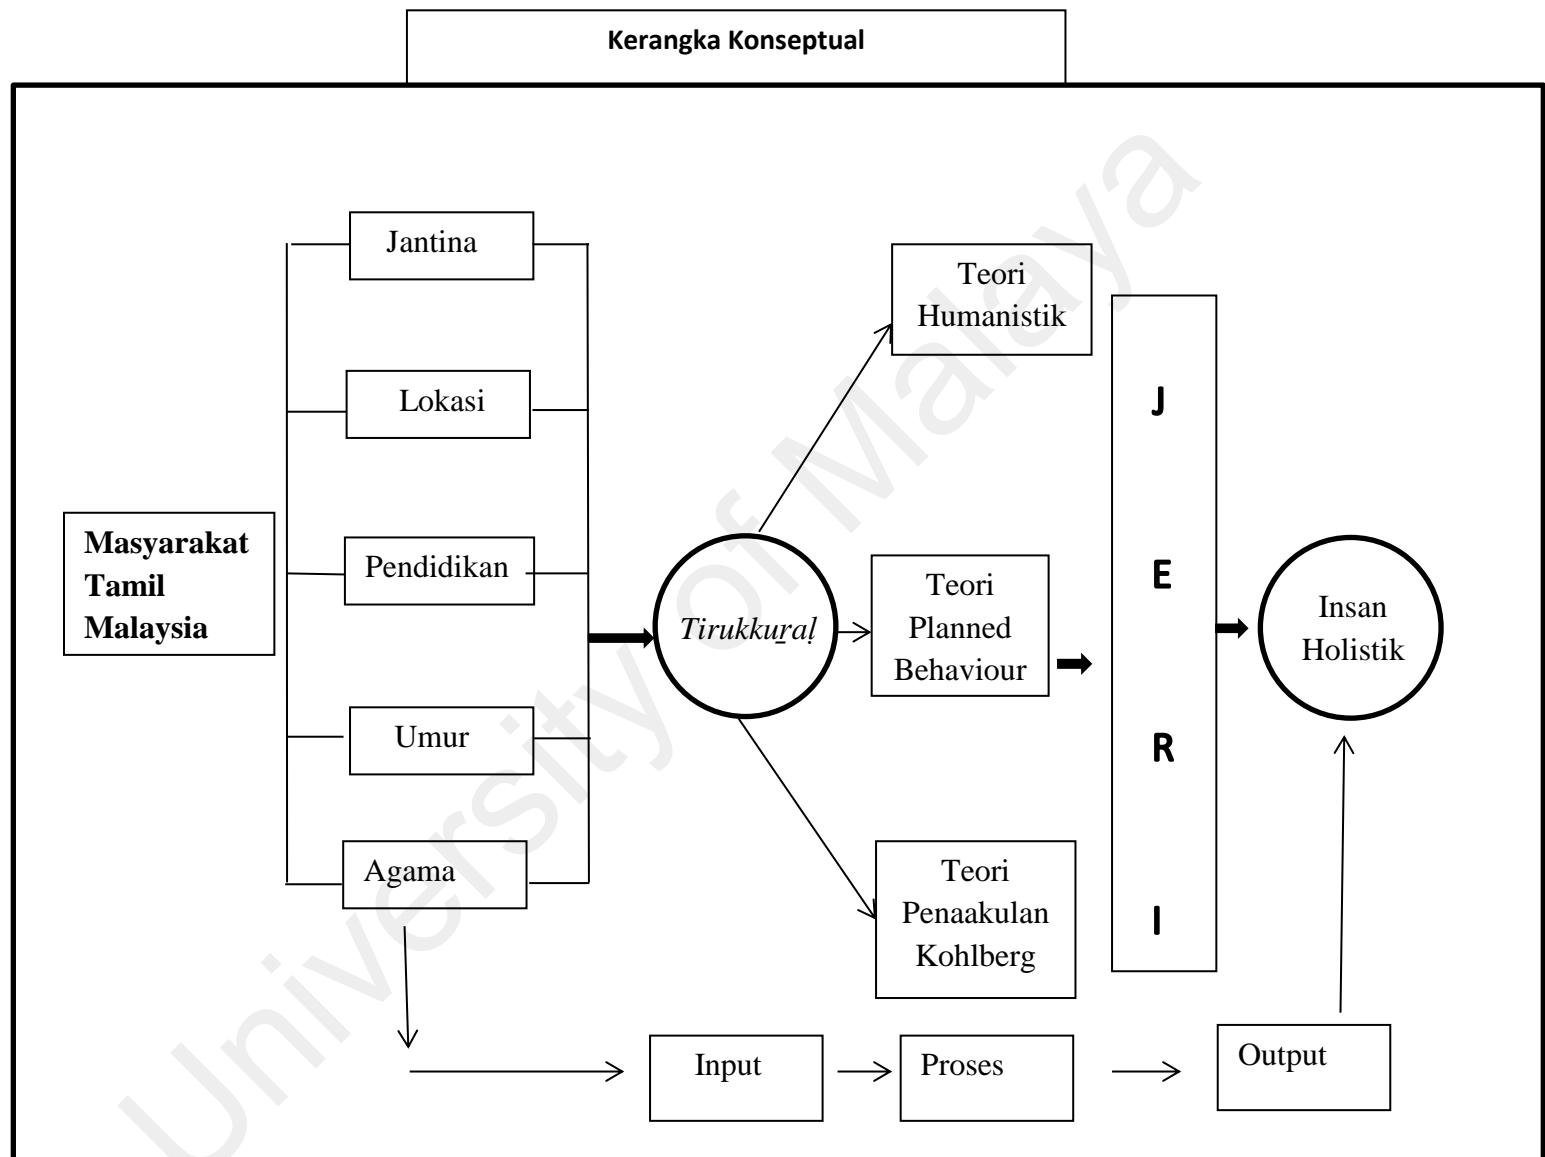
Kerangka Konseptual

Masyarakat Tamil Malaysia

Jantina

Lokasi

Pendidikan

Umur

Agama

*Tirukkuṟaḷ*

Teori Humanistik

Teori Planned Behaviour

Teori Penaakulan Kohlberg

J

E

R

I

Insan Holistik

Input

Proses

Output

University of Malaya